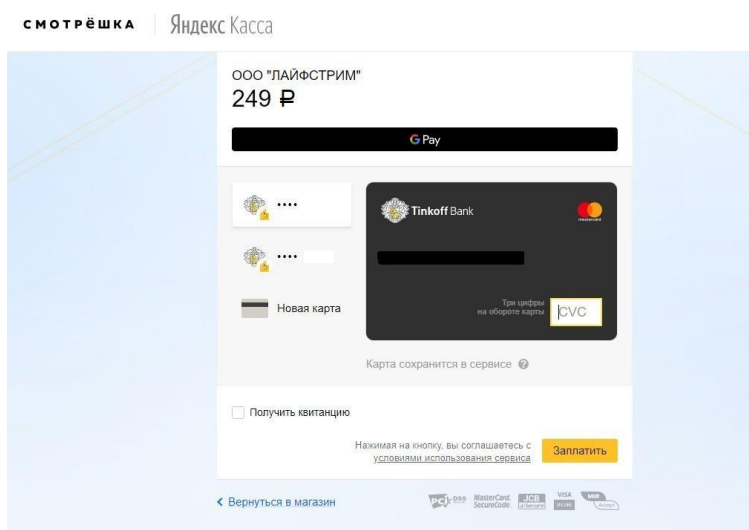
СМОТРЁШКА | Яндекс Касса

ООО "ЛАЙФСТРИМ"
249 ₽

G Pay

••••

••••

Новая карта

Tinkoff Bank

mastercard

Три цифры на обороте карты

CVC

Карта сохранится в сервисе

Получить квитанцию

Нажимая на кнопку, вы соглашаетесь с условиями использования сервиса

Заплатить

‹ Вернуться в магазин

PCI DSS MasterCard SecureCode JCB J/Secure VISA SECURE MIR Accept